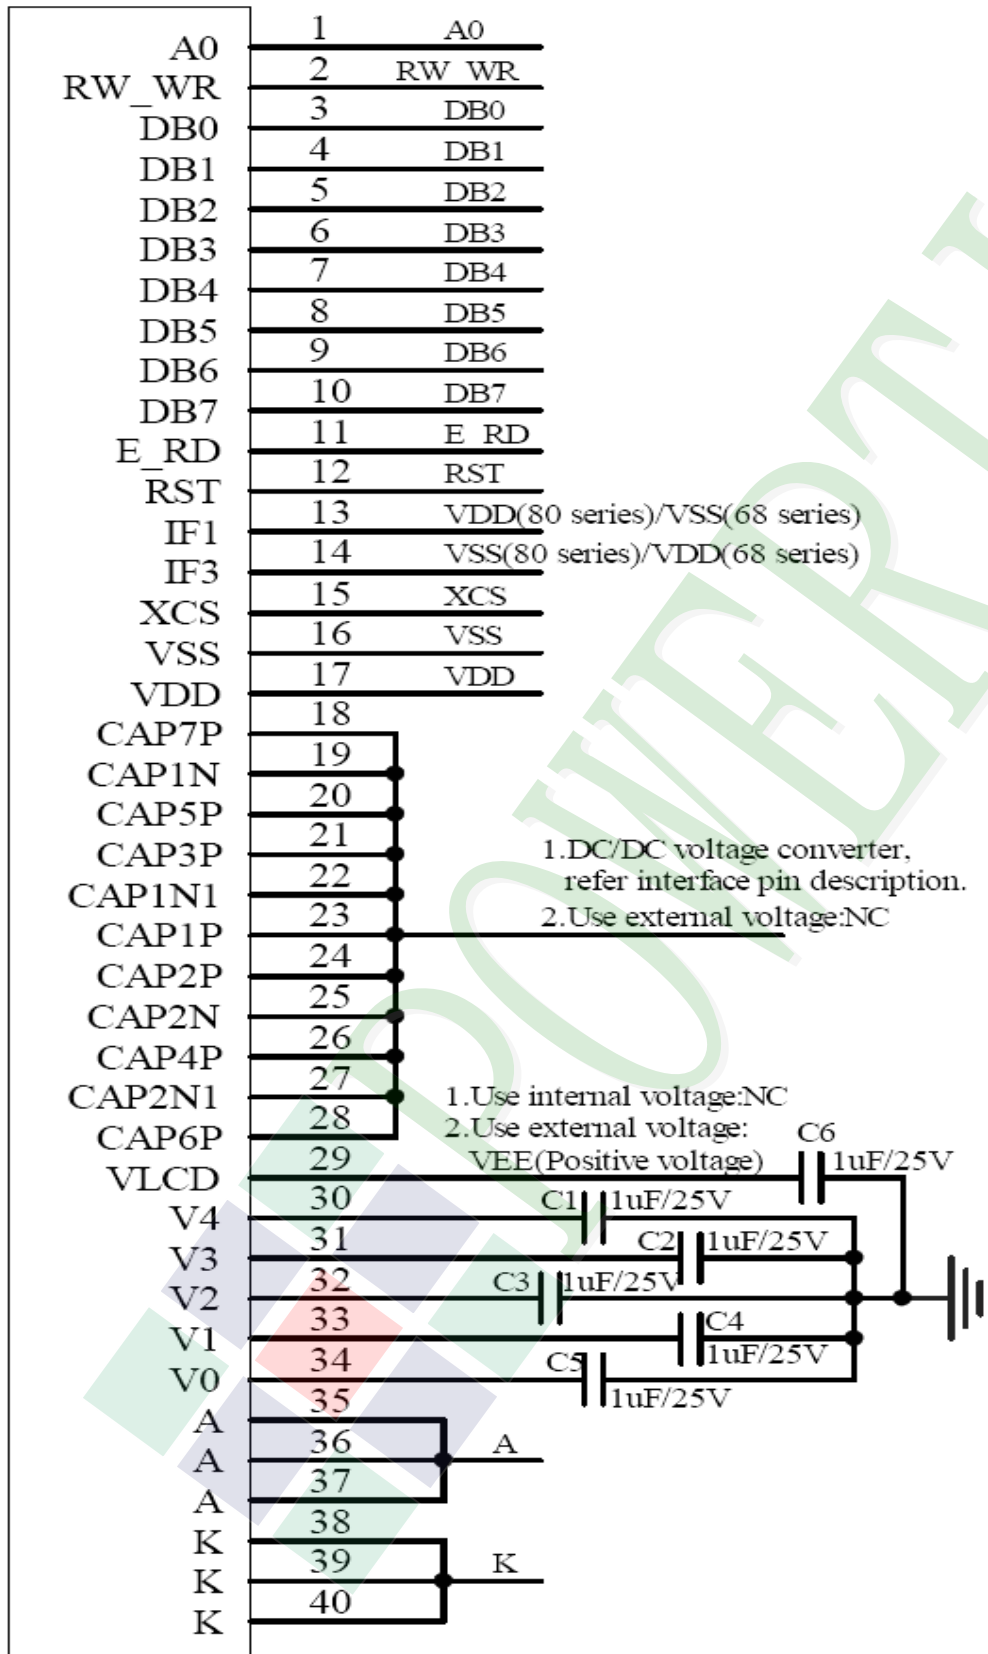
A0
RW_WR
DB0
DB1
DB2
DB3
DB4
DB5
DB6
DB7
E_RD
RST
IF1
IF3
XCS
VSS
VDD
CAP7P
CAP1N
CAP5P
CAP3P
CAP1N1
CAP1P
CAP2P
CAP2N
CAP4P
CAP2N1
CAP6P
VLCD
V4
V3
V2
V1
V0
A
A
A
K
K
K

1 A0
2 RW_WR
3 DB0
4 DB1
5 DB2
6 DB3
7 DB4
8 DB5
9 DB6
10 DB7
11 E_RD
12 RST
13 VDD(80 series)/VSS(68 series)
14 VSS(80 series)/VDD(68 series)
15 XCS
16 VSS
17 VDD
18
19
20
21
22
23
24
25
26
27
28
29
30
31
32
33
34
35
36
37
38
39
40

1.DC/DC voltage converter, refer interface pin description.
2.Use external voltage:NC

1.Use internal voltage:NC
2.Use external voltage:
VEE(Positive voltage)

C6 1uF/25V
C1 1uF/25V
C2 1uF/25V
C3 1uF/25V
C4 1uF/25V
C5 1uF/25V

A
K